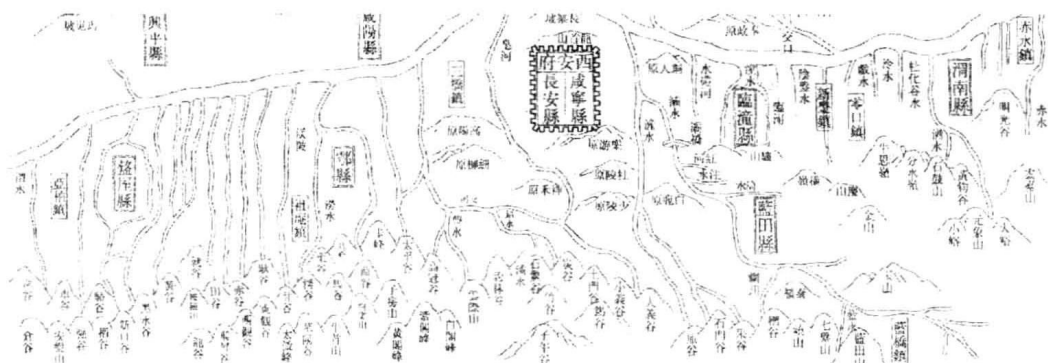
興平縣

咸陽縣

西安府

咸寧縣

長安縣

臨潼縣

渭南縣

藍田縣

鄠縣

盩厔縣

赤水鎮

零口鎮

新豐鎮

甘亭鎮

子午鎮

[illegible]

渭水

灞水

滻水

涇水

冷水

潏水

澇水

驪山

終南山

太乙谷

子午谷

石砭谷

庫谷

藍田關

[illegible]